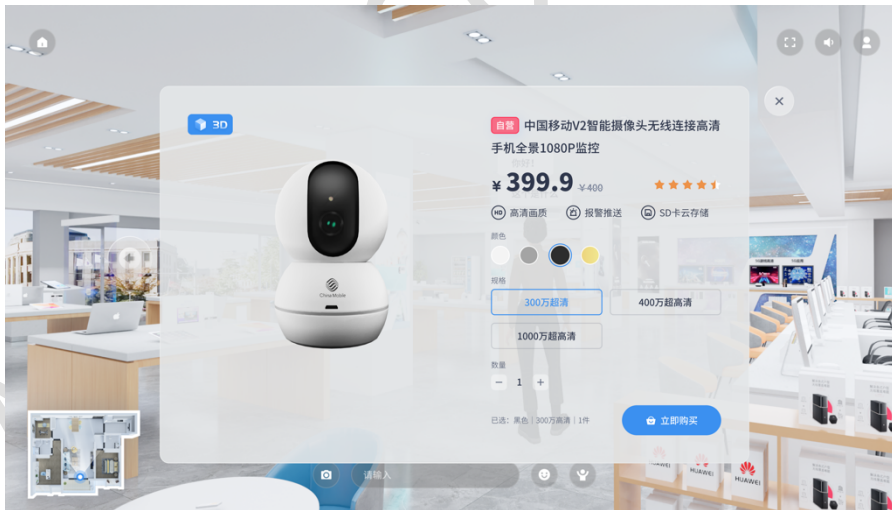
3D

自营 中国移动V2智能摄像头无线连接高清手机全景1080P监控

¥ 399.9 ¥400

HD 高清画质 报警推送 SD卡云存储

颜色

规格

300万超清 400万超高清

1000万超高清

数量

− 1 +

已选：黑色 | 300万高清 | 1件

立即购买

China Mobile

请输入

HUAWEI